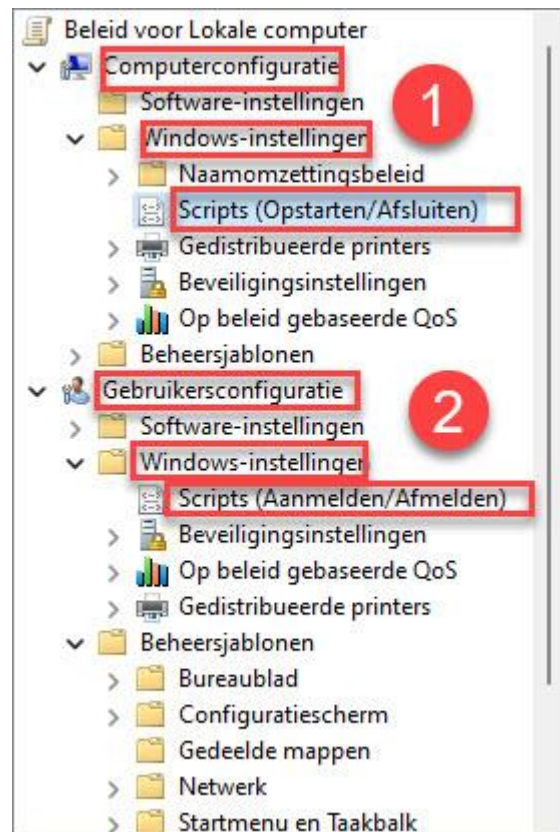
Beleid voor Lokale computer
Computerconfiguratie
Software-instellingen
1
Windows-instellingen
Naamomzettingsbeleid
Scripts (Opstarten/Afsluiten)
Gedistribueerde printers
Beveiligingsinstellingen
Op beleid gebaseerde QoS
Beheersjablonen
Gebruikersconfiguratie
2
Software-instellingen
Windows-instellingen
Scripts (Aanmelden/Afmelden)
Beveiligingsinstellingen
Op beleid gebaseerde QoS
Gedistribueerde printers
Beheersjablonen
Bureaublad
Configuratiescherm
Gedeelde mappen
Netwerk
Startmenu en Taakbalk